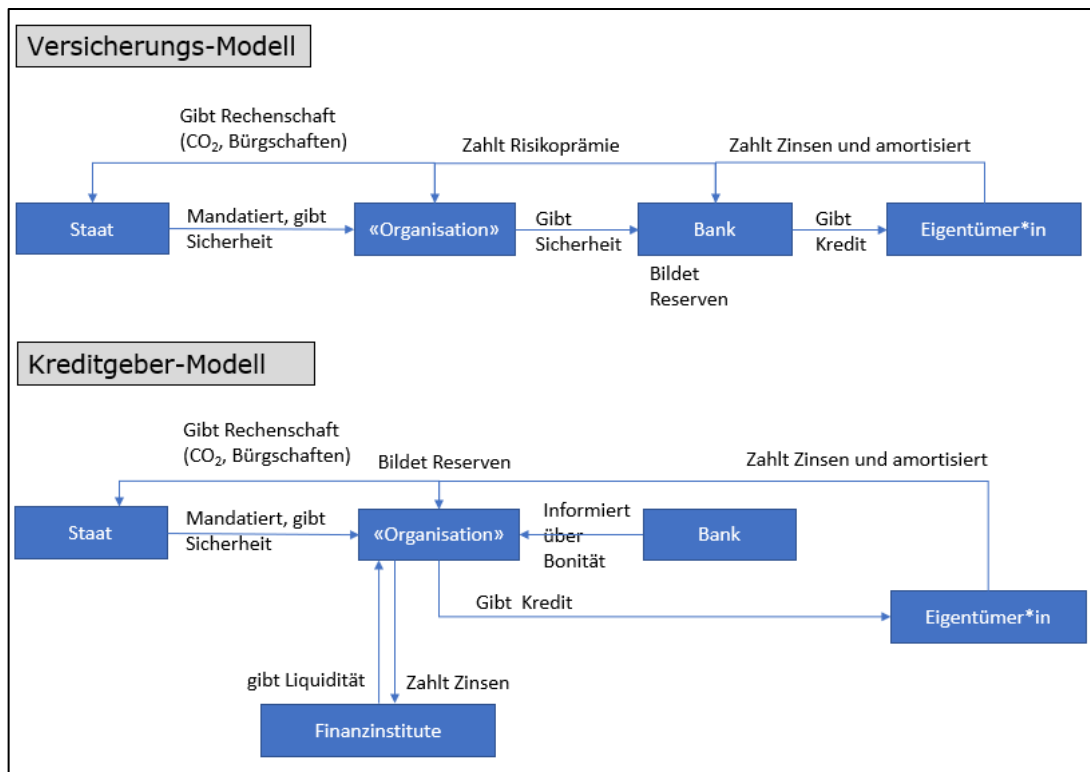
Versicherungs-Modell

Gibt Rechenschaft ($CO_2$, Bürgschaften)

Zahlt Risikoprämie

Zahlt Zinsen und amortisiert

Staat

Mandatiert, gibt Sicherheit

«Organisation»

Gibt Sicherheit

Bank

Bildet Reserven

Gibt Kredit

Eigentümer*in

Kreditgeber-Modell

Gibt Rechenschaft ($CO_2$, Bürgschaften)

Bildet Reserven

Zahlt Zinsen und amortisiert

Staat

Mandatiert, gibt Sicherheit

«Organisation»

Informiert über Bonität

Bank

Gibt Kredit

Eigentümer*in

gibt Liquidität

Zahlt Zinsen

Finanzinstitute